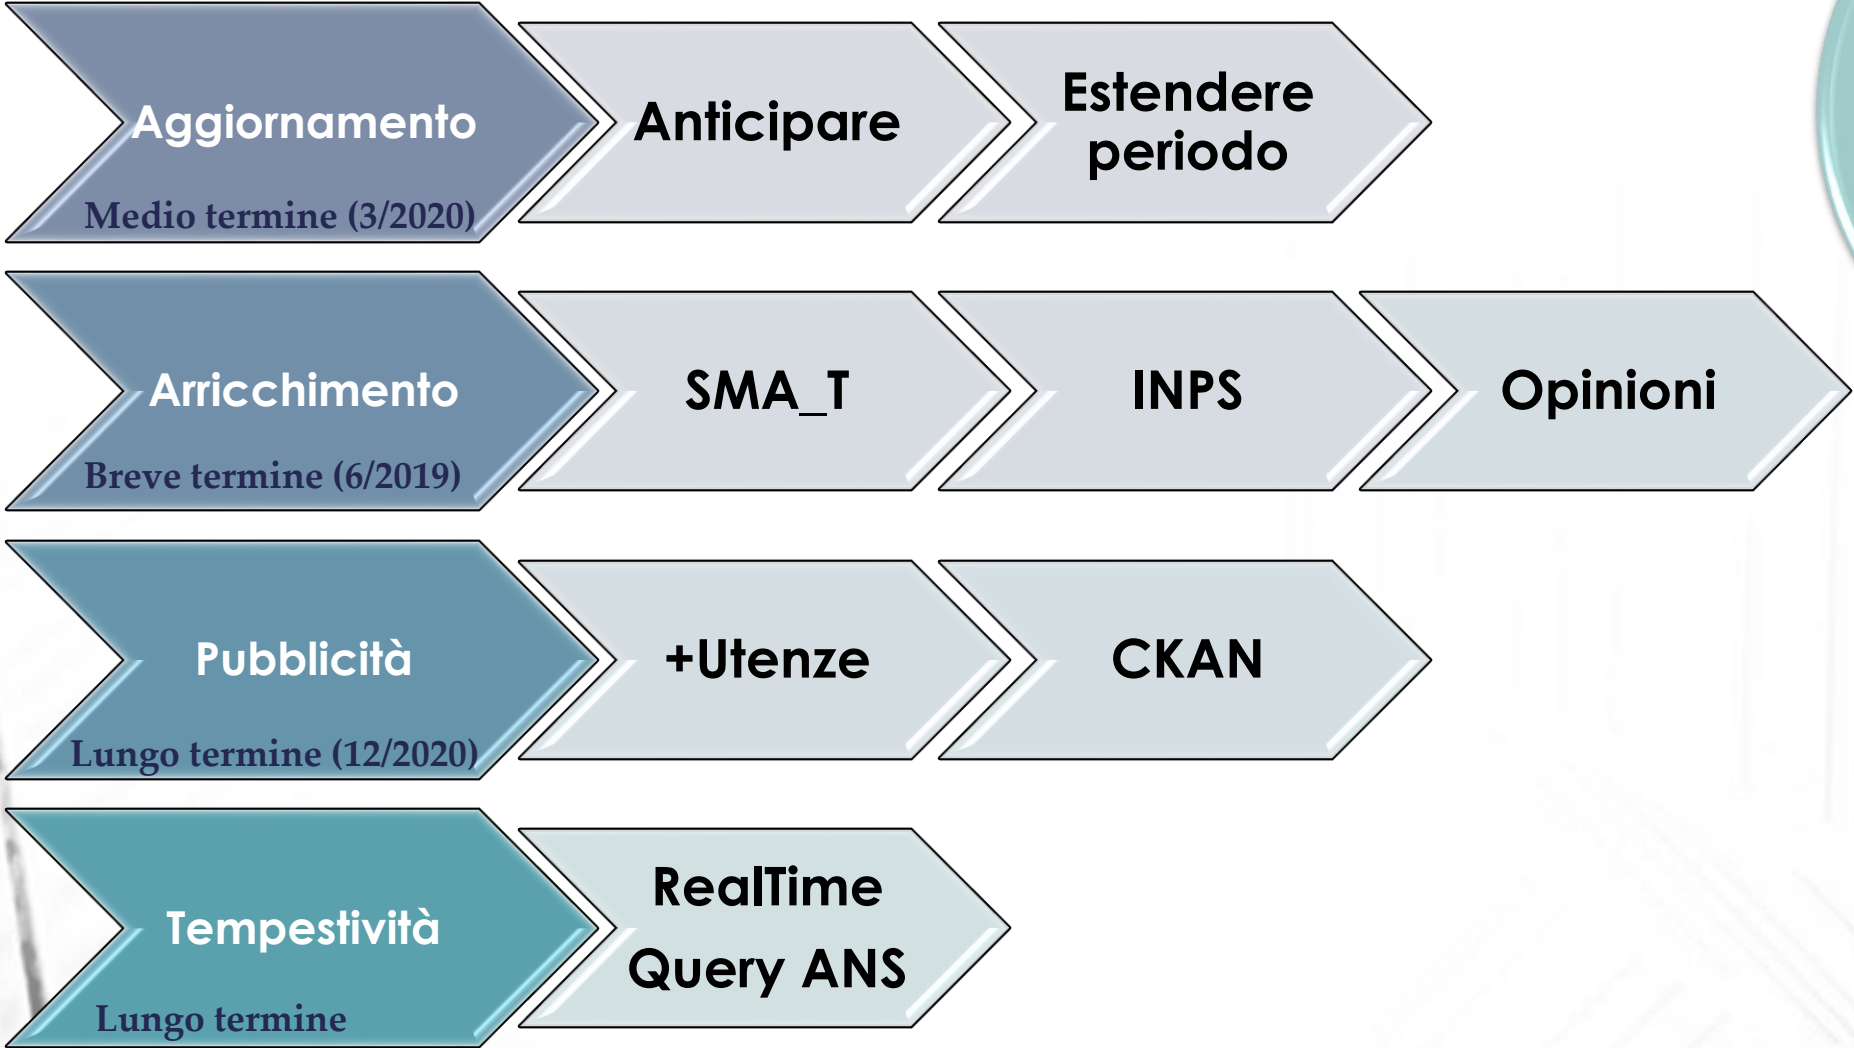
Aggiornamento
Medio termine (3/2020)

Anticipare

Estendere periodo

Arricchimento
Breve termine (6/2019)

SMA_T

INPS

Opinioni

Pubblicità
Lungo termine (12/2020)

+Utenze

CKAN

Tempestività
Lungo termine

RealTime
Query ANS